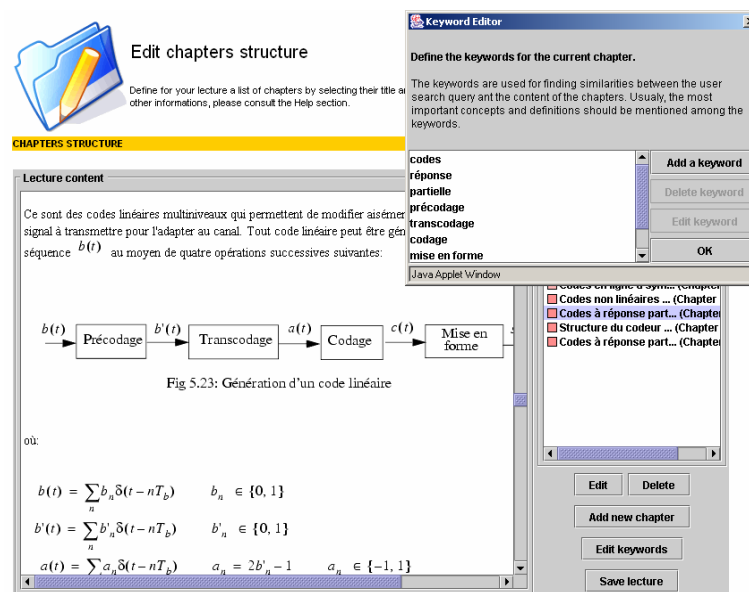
Edit chapters structure

Define for your lecture a list of chapters by selecting their title a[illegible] other informations, please consult the Help section.

CHAPTERS STRUCTURE

Lecture content

Ce sont des codes linéaires multiniveaux qui permettent de modifier aisémen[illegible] signal à transmettre pour l'adapter au canal. Tout code linéaire peut être gén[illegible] séquence $b(t)$ au moyen de quatre opérations successives suivantes:

$b(t)$ Précodage $b'(t)$ Transcodage $a(t)$ Codage $c(t)$ Mise en forme

Fig 5.23: Génération d'un code linéaire

où:

$b(t) = \sum_n b_n \delta(t - nT_b) \qquad b_n \in \{0, 1\}$

$b'(t) = \sum_n b'_n \delta(t - nT_b) \qquad b'_n \in \{0, 1\}$

$a(t) = \sum_n a_n \delta(t - nT_b) \qquad a_n = 2b'_n - 1 \qquad a_n \in \{-1, 1\}$

Keyword Editor

Define the keywords for the current chapter.

The keywords are used for finding similarities between the user search query ant the content of the chapters. Usualy, the most important concepts and definitions should be mentioned among the keywords.

codes
réponse
partielle
précodage
transcodage
codage
mise en forme

Add a keyword
Delete keyword
Edit keyword
OK

Java Applet Window

Codes en ligne à sym... (Chapter
Codes non linéaires ... (Chapter
Codes à réponse part... (Chapter
Structure du codeur ... (Chapter
Codes à réponse part... (Chapter

Edit
Delete
Add new chapter
Edit keywords
Save lecture